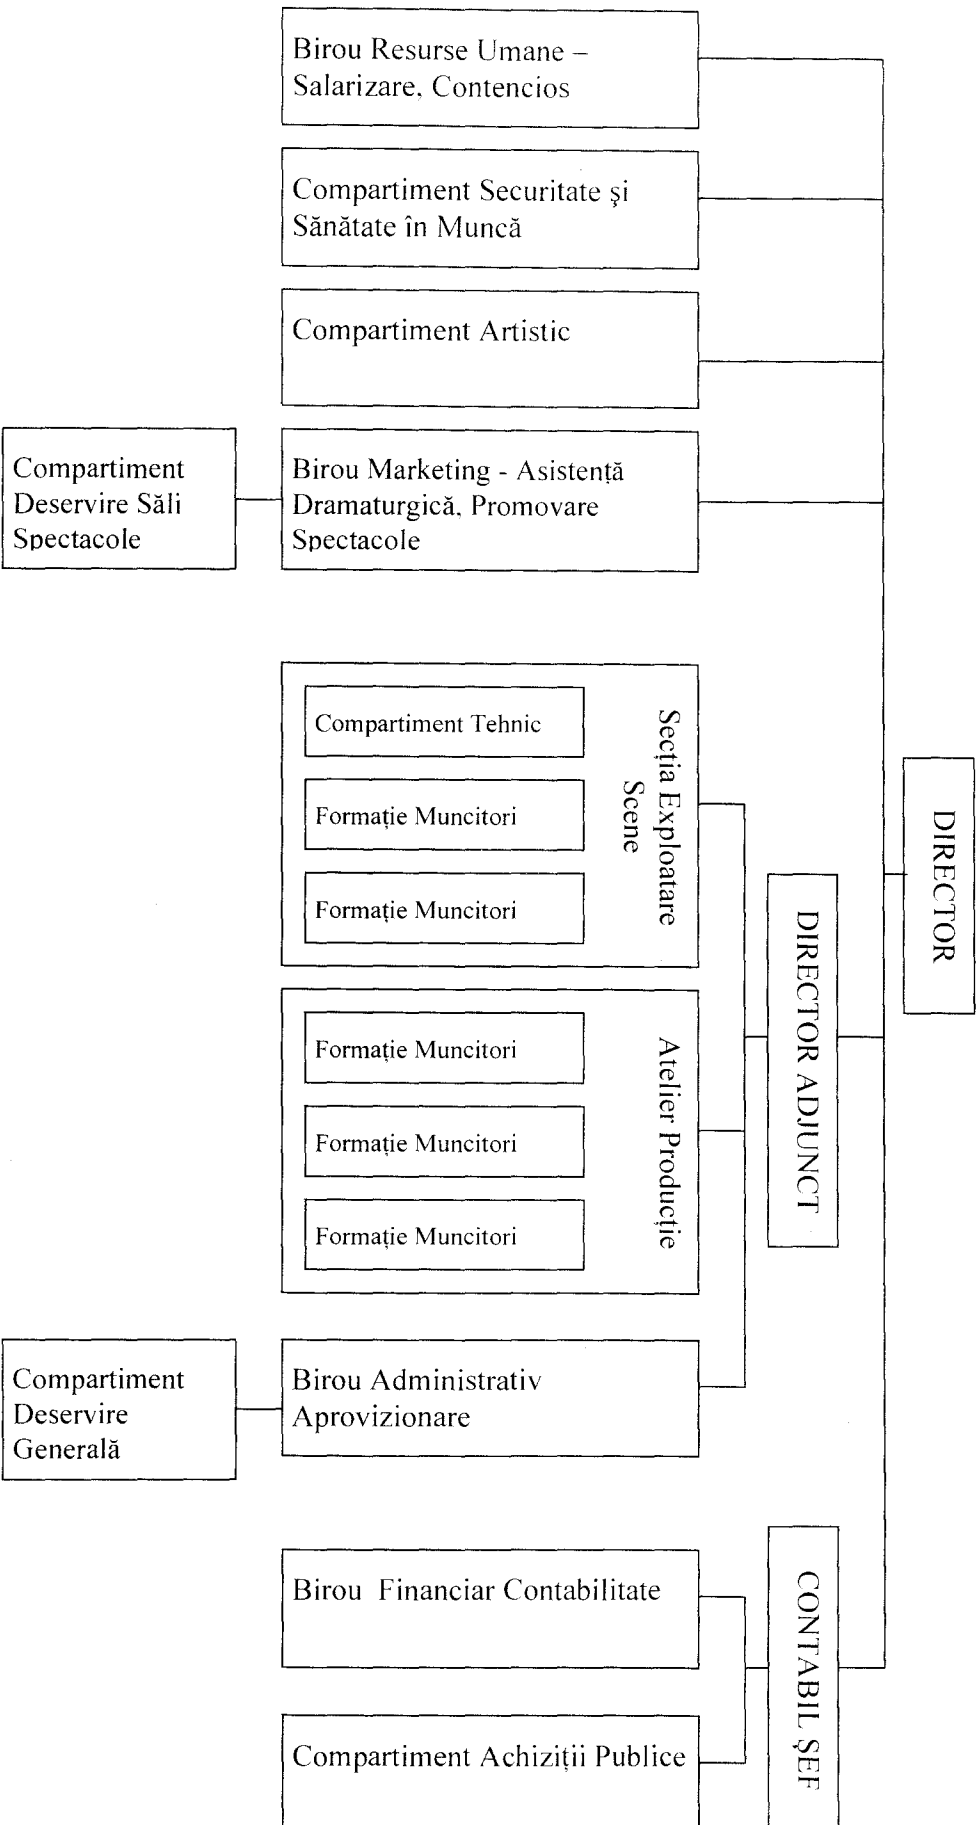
Birou Resurse Umane – Salarizare, Contencios

Compartiment Securitate şi Sănătate în Muncă

Compartiment Artistic

Compartiment Deservire Săli Spectacole

Birou Marketing - Asistenţă Dramaturgică, Promovare Spectacole

Compartiment Tehnic

Formaţie Muncitori

Formaţie Muncitori

Secţia Exploatare Scene

Formaţie Muncitori

Formaţie Muncitori

Formaţie Muncitori

Atelier Producţie

DIRECTOR ADJUNCT

DIRECTOR

Compartiment Deservire Generală

Birou Administrativ Aprovizionare

Birou Financiar Contabilitate

Compartiment Achiziţii Publice

CONTABIL ŞEF